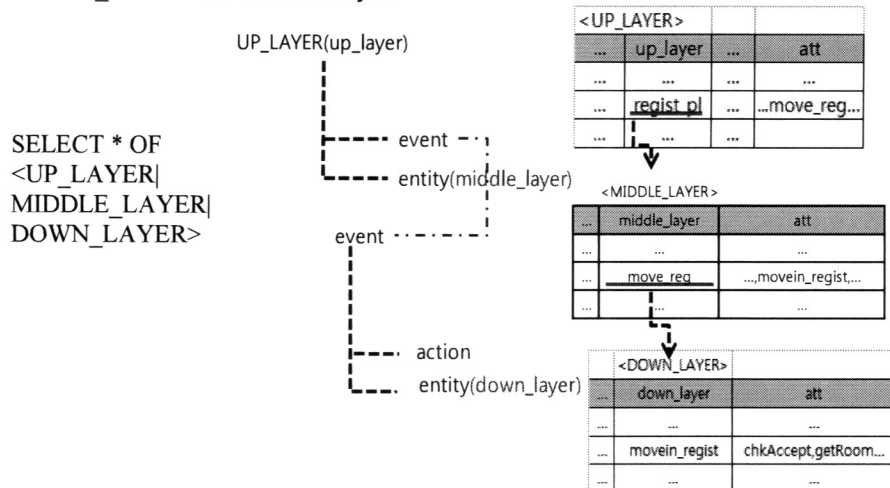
SELECT * OF <UP_LAYER| MIDDLE_LAYER| DOWN_LAYER>

UP_LAYER(up_layer)

event

entity(middle_layer)

event

action

entity(down_layer)

<UP_LAYER>

| ... | up_layer | ... | att |
|---|---|---|---|
| ... | ... | ... | ... |
| ... | regist_pl | ... | ...move_reg... |
| ... | ... | ... | |

<MIDDLE_LAYER>

| ... | middle_layer | att |
|---|---|---|
| ... | ... | ... |
| ... | move_reg | ...,movein_regist,... |
| ... | ... | ... |

<DOWN_LAYER>

| ... | down_layer | att |
|---|---|---|
| ... | ... | ... |
| ... | movein_regist | chkAccept,getRoom... |
| ... | ... | ... |